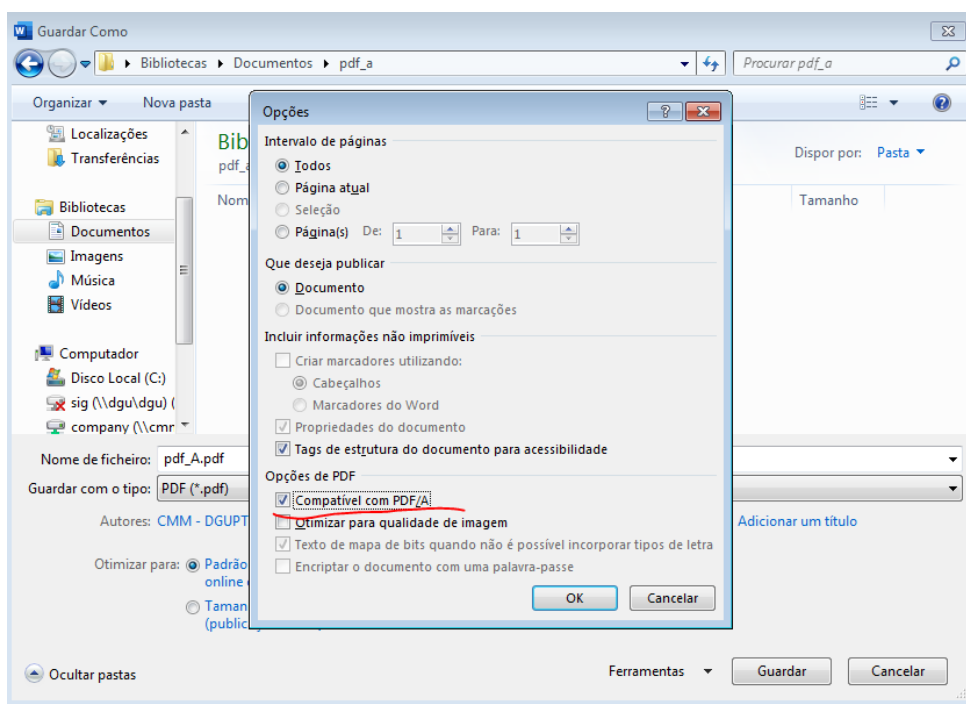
Guardar Como

Bibliotecas ▸ Documentos ▸ pdf_a

Procurar pdf_a

Organizar ▾ Nova pasta

Localizações
Transferências

Bibliotecas
Documentos
Imagens
Música
Vídeos

Computador
Disco Local (C:)
sig (\\dgu\dgu) (
company (\\cmr

Bib
pdf_a

Nom

Dispor por: Pasta ▾

Tamanho

Nome de ficheiro: pdf_A.pdf

Guardar com o tipo: PDF (*.pdf)

Autores: CMM - DGUPT

Adicionar um título

Otimizar para: Padrão
online e

Taman
(public

Ocultar pastas

Ferramentas ▾ Guardar Cancelar

Opções

Intervalo de páginas
Todos
Página atual
Seleção
Página(s) De: 1 Para: 1

Que deseja publicar
Documento
Documento que mostra as marcações

Incluir informações não imprimíveis
Criar marcadores utilizando:
Cabeçalhos
Marcadores do Word
Propriedades do documento
Tags de estrutura do documento para acessibilidade

Opções de PDF
Compatível com PDF/A
Otimizar para qualidade de imagem
Texto de mapa de bits quando não é possível incorporar tipos de letra
Encriptar o documento com uma palavra-passe

OK Cancelar